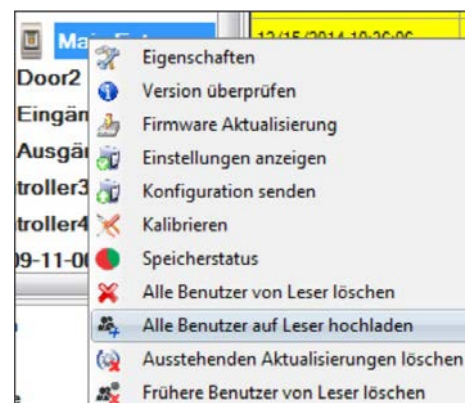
Ma
12/15/2014 10:26:06
Door2
Eingän
Ausgän
troller3
troller4
09-11-0
Eigenschaften
Version überprüfen
Firmware Aktualisierung
Einstellungen anzeigen
Konfiguration senden
Kalibrieren
Speicherstatus
Alle Benutzer von Leser löschen
Alle Benutzer auf Leser hochladen
Ausstehenden Aktualisierungen löschen
Frühere Benutzer von Leser löschen